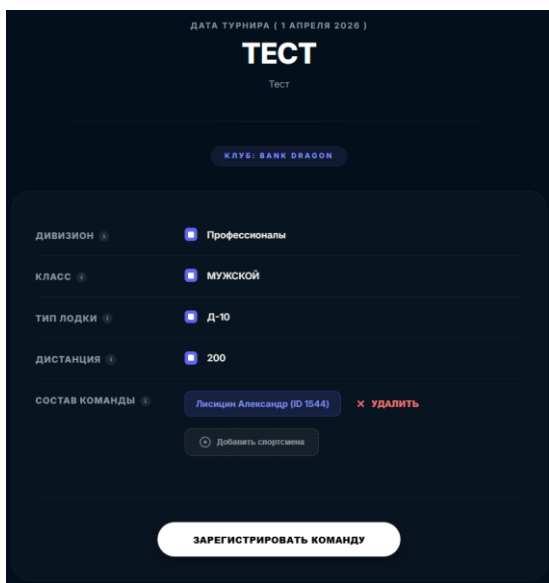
ДАТА ТУРНИРА ( 1 АПРЕЛЯ 2026 )

ТЕСТ

Тест

КЛУБ: BANK DRAGON

ДИВИЗИОН

Профессионалы

КЛАСС

МУЖСКОЙ

ТИП ЛОДКИ

Д-10

ДИСТАНЦИЯ

200

СОСТАВ КОМАНДЫ

Лисицин Александр (ID 1544)

× УДАЛИТЬ

Добавить спортсмена

ЗАРЕГИСТРИРОВАТЬ КОМАНДУ